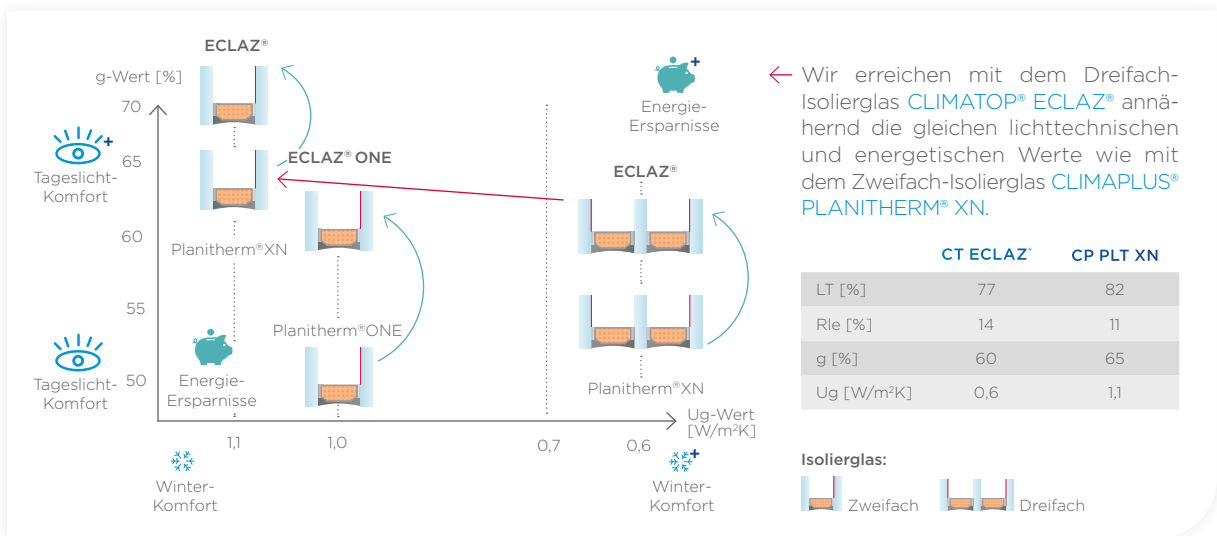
ECLAZ®

g-Wert [%]

70

65

60

55

50

Tageslicht-Komfort

Tageslicht-Komfort

ECLAZ® ONE

Planitherm®XN

Planitherm®ONE

Energie-Ersparnisse

Energie-Ersparnisse

ECLAZ®

Planitherm®XN

Ug-Wert [W/m²K]

1,1

1,0

0,7

0,6

Winter-Komfort

Winter-Komfort

Wir erreichen mit dem Dreifach-Isolierglas CLIMATOP® ECLAZ® annähernd die gleichen lichttechnischen und energetischen Werte wie mit dem Zweifach-Isolierglas CLIMAPLUS® PLANITHERM® XN.

| | CT ECLAZ® | CP PLT XN |
|---|---|---|
| LT [%] | 77 | 82 |
| Rle [%] | 14 | 11 |
| g [%] | 60 | 65 |
| Ug [W/m²K] | 0,6 | 1,1 |

Isolierglas:

Zweifach

Dreifach